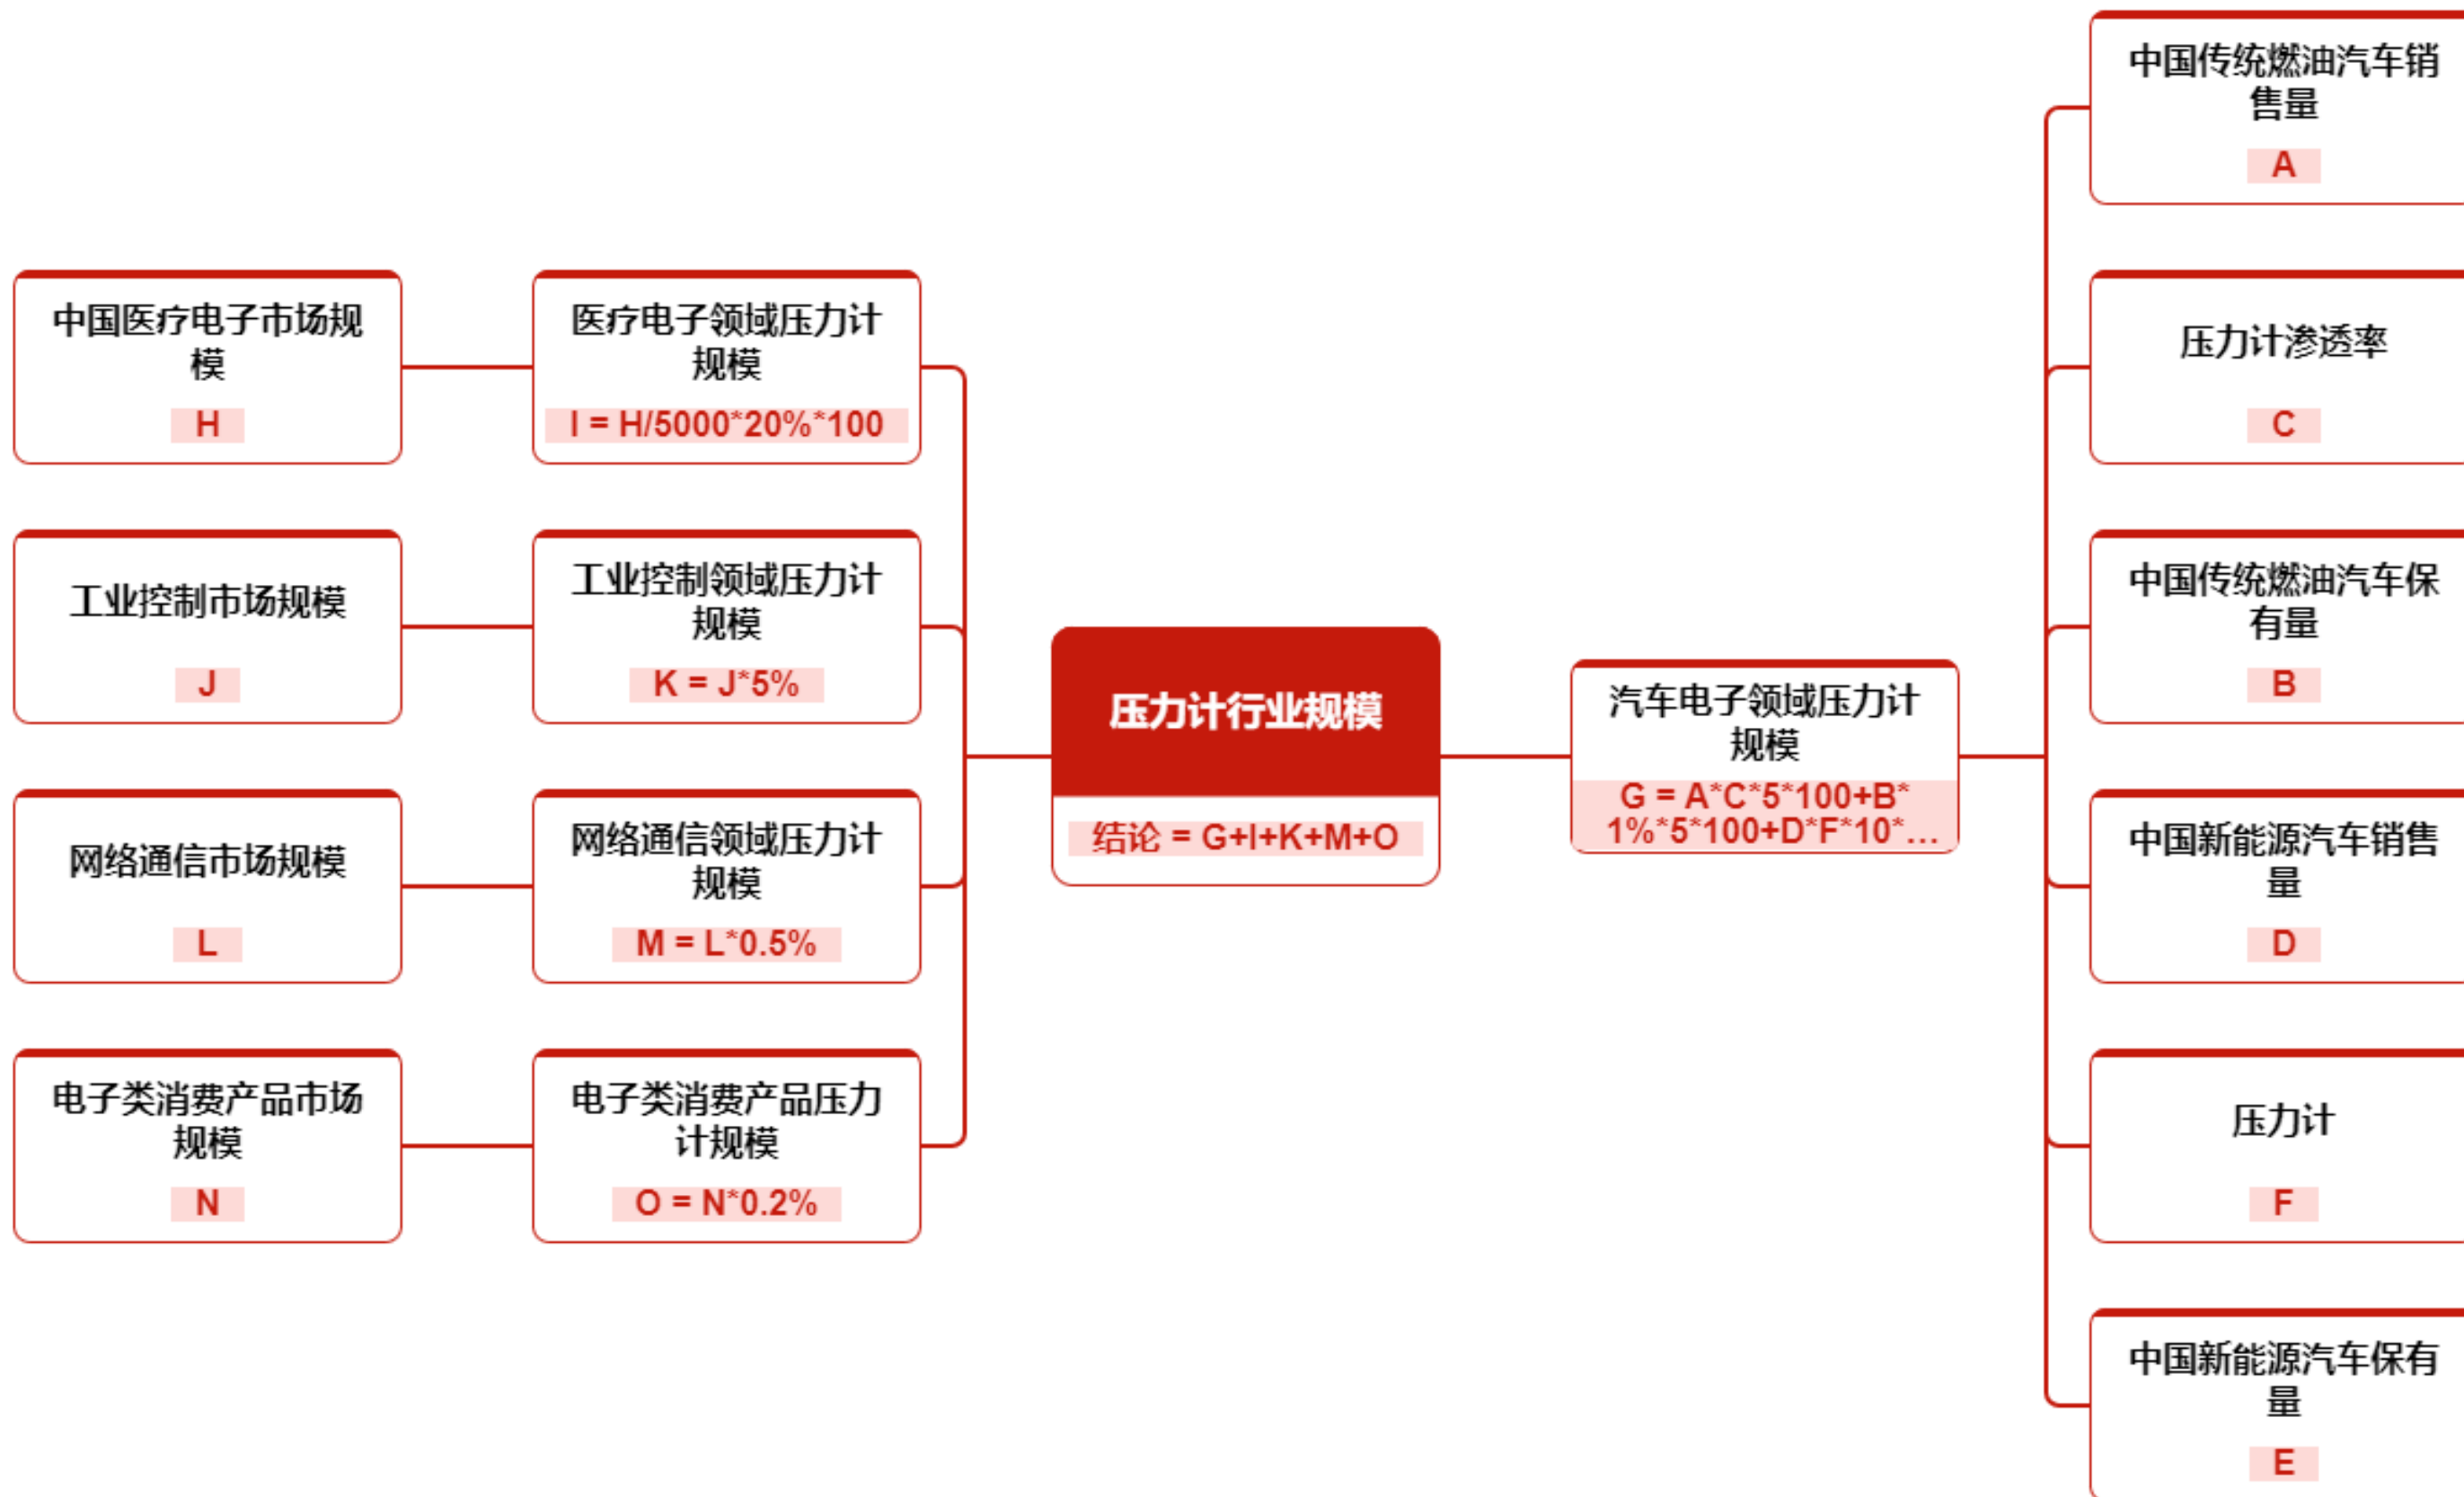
中国医疗电子市场规模
H

医疗电子领域压力计规模
I = H/5000*20%*100

工业控制市场规模
J

工业控制领域压力计规模
K = J*5%

网络通信市场规模
L

网络通信领域压力计规模
M = L*0.5%

电子类消费产品市场规模
N

电子类消费产品压力计规模
O = N*0.2%

压力计行业规模
结论 = G+I+K+M+O

汽车电子领域压力计规模
G = A*C*5*100+B*1%*5*100+D*F*10*...

中国传统燃油汽车销售量
A

压力计渗透率
C

中国传统燃油汽车保有量
B

中国新能源汽车销售量
D

压力计
F

中国新能源汽车保有量
E